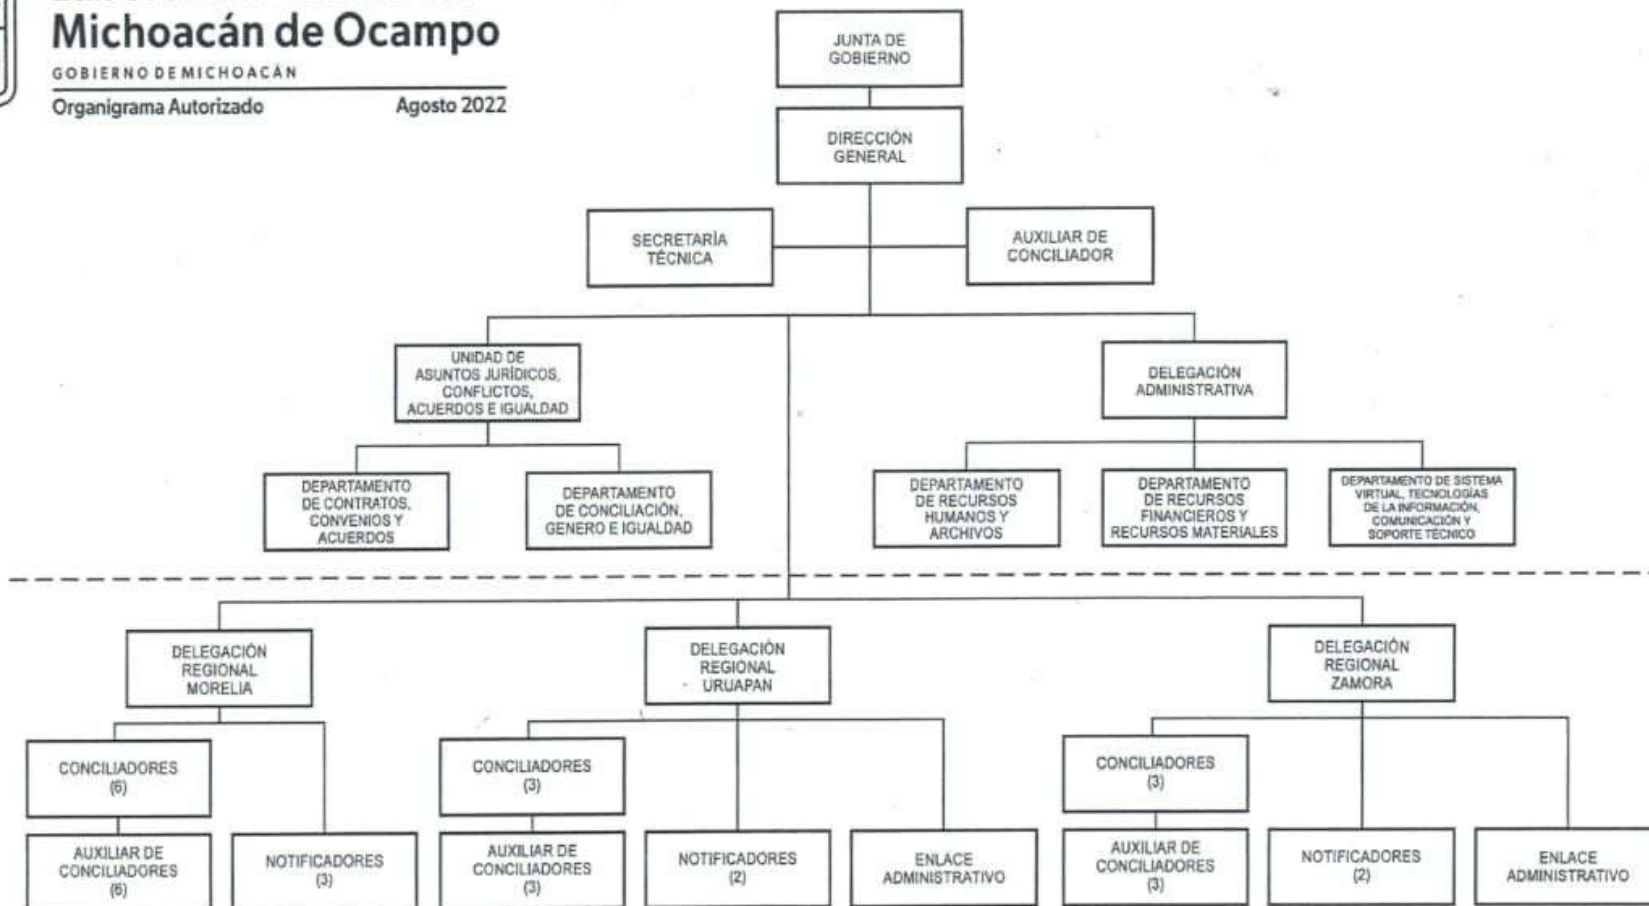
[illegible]
Michoacán de Ocampo
GOBIERNO DE MICHOACÁN
Organigrama Autorizado Agosto 2022

JUNTA DE GOBIERNO

DIRECCIÓN GENERAL

SECRETARÍA TÉCNICA

AUXILIAR DE CONCILIADOR

UNIDAD DE ASUNTOS JURÍDICOS, CONFLICTOS, ACUERDOS E IGUALDAD

DELEGACIÓN ADMINISTRATIVA

DEPARTAMENTO DE CONTRATOS, CONVENIOS Y ACUERDOS

DEPARTAMENTO DE CONCILIACIÓN, GENERO E IGUALDAD

DEPARTAMENTO DE RECURSOS HUMANOS Y ARCHIVOS

DEPARTAMENTO DE RECURSOS FINANCIEROS Y RECURSOS MATERIALES

DEPARTAMENTO DE SISTEMA VIRTUAL, TECNOLOGÍAS DE LA INFORMACIÓN, COMUNICACIÓN Y SOPORTE TÉCNICO

DELEGACIÓN REGIONAL MORELIA

DELEGACIÓN REGIONAL URUAPAN

DELEGACIÓN REGIONAL ZAMORA

CONCILIADORES (6)

AUXILIAR DE CONCILIADORES (6)

NOTIFICADORES (3)

CONCILIADORES (3)

AUXILIAR DE CONCILIADORES (3)

NOTIFICADORES (2)

ENLACE ADMINISTRATIVO

CONCILIADORES (3)

AUXILIAR DE CONCILIADORES (3)

NOTIFICADORES (2)

ENLACE ADMINISTRATIVO